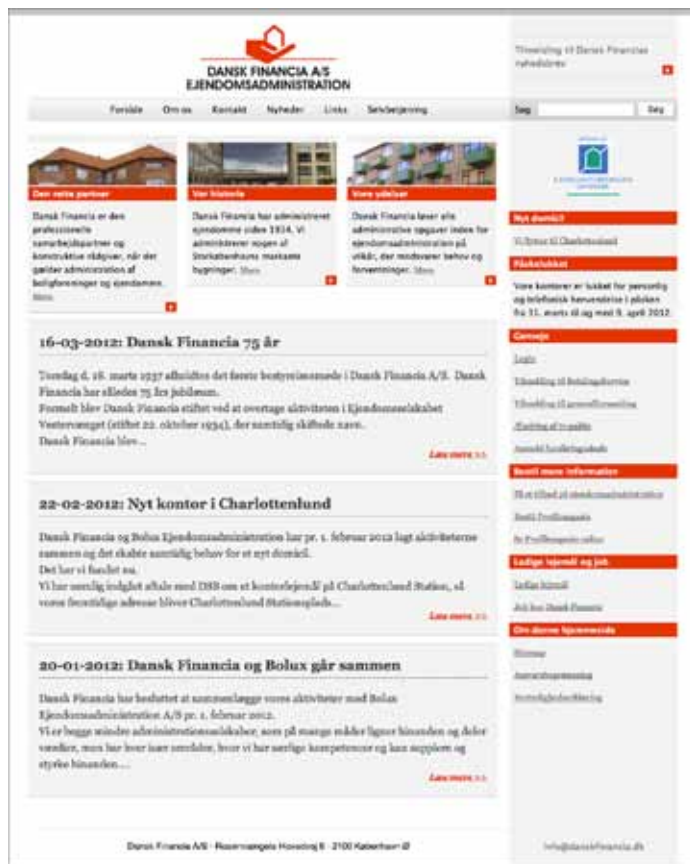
DANSK FINANCIA A/S
EJENDOMSADMINISTRATION

Tilmelding til Dansk Financias nyhedsbrev

Forside Om os Kontakt Nyheder Links Selvbetjening

Søg Søg

Den rette partner
Dansk Financia er den professionelle samarbejdspartner og konstruktive rådgiver, når det gælder administration af boligforeninger og ejendomme. Mere

Vor historie
Dansk Financia har administreret ejendomme siden 1934. Vi administrerer nogen af Storkøbenhavns mest markante bygninger. Mere

Vore ydelser
Dansk Financia løser alle administrative opgaver inden for ejendomsadministration på vilkår, der modsvarer behov og forventninger. Mere

16-03-2012: Dansk Financia 75 år

Torsdag d. 18. marts 1937 afholdtes det første bestyrelsesmøde i Dansk Financia A/S. Dansk Financia har således 75 års jubilæum.
Formelt blev Dansk Financia stiftet ved at overtage aktiviteten i Ejendomsselskabet Vesterengen (stiftet 22. oktober 1934), der samtidig skiftede navn.
Dansk Financia blev...

Læs mere >>

22-02-2012: Nyt kontor i Charlottenlund

Dansk Financia og Bolux Ejendomsadministration har pr. 1. februar 2012 lagt aktiviteterne sammen og det skabte samtidig behov for et nyt domicil.
Det har vi fundet nu.
Vi har netop indgået aftale med DSB om et kontorlejemål på Charlottenlund Station, så vores fremtidige adresse bliver Charlottenlund Stationsplads...

Læs mere >>

20-01-2012: Dansk Financia og Bolux går sammen

Dansk Financia har besluttet at sammenlægge vores aktiviteter med Bolux Ejendomsadministration A/S pr. 1. februar 2012.
Vi er begge mindre administrationsselskaber, som på mange måder ligner hinanden og deler værdier, men har hver især områder, hvor vi har særlige kompetencer og kan supplere og styrke hinanden....

Læs mere >>

Nyt domicil
Vi flytter til Charlottenlund

Påskelukket
Vore kontorer er lukket for personlig og telefonisk henvendelse i påsken fra 31. marts til og med 9. april 2012

Genveje
Login
Tilmelding til Betalingsservice
Tilmelding til nyhedsformidling
Afmelding af tv-pakke
Anmeld forsikringsskade

Bestil mere information
Bestil tilbud på ejendomsadministration
Bestil Profilbrochure
Se Profilbrochure online

Ledige lejemål og job
Ledige lejemål
Job hos Dansk Financia

Om denne hjemmeside
Sitemap
Anvendelsesvilkår
Persondatabeskyttelse

Dansk Financia A/S · Rosenvængets Hovedvej 8 · 2100 København Ø

info@danskfinancia.dk